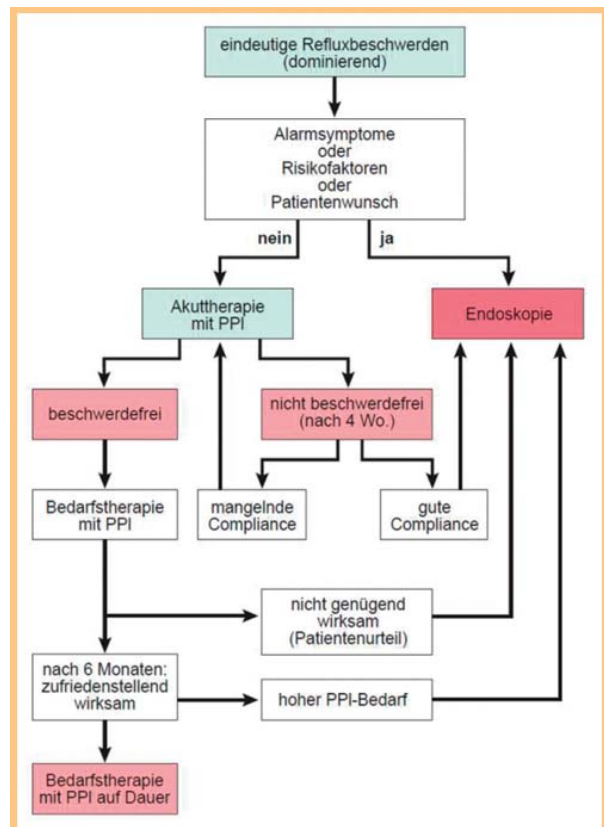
eindeutige Refluxbeschwerden (dominierend)

Alarmsymptome oder Risikofaktoren oder Patientenwunsch

nein

ja

Akuttherapie mit PPI

Endoskopie

beschwerdefrei

nicht beschwerdefrei (nach 4 Wo.)

Bedarfstherapie mit PPI

mangelnde Compliance

gute Compliance

nicht genügend wirksam (Patientenurteil)

nach 6 Monaten: zufriedenstellend wirksam

hoher PPI-Bedarf

Bedarfstherapie mit PPI auf Dauer